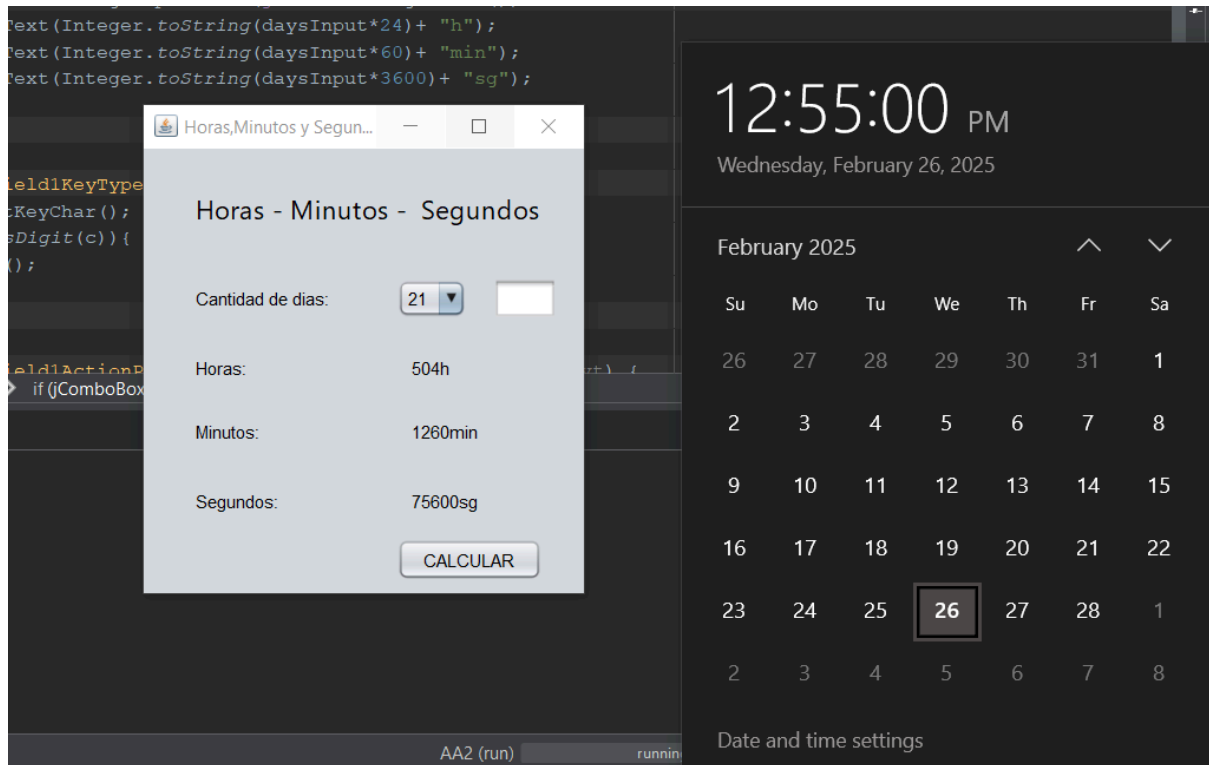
Text(Integer.toString(daysInput*24)+ "h");
Text(Integer.toString(daysInput*60)+ "min");
Text(Integer.toString(daysInput*3600)+ "sg");

ield1KeyType
tKeyChar();
sDigit(c)){
();

ield1ActionP
if (jComboBox

Horas,Minutos y Segun...

Horas - Minutos - Segundos

Cantidad de dias: 21

Horas: 504h

Minutos: 1260min

Segundos: 75600sg

CALCULAR

AA2 (run) runnin

12:55:00 PM
Wednesday, February 26, 2025

February 2025

| Su | Mo | Tu | We | Th | Fr | Sa |
|---|---|---|---|---|---|---|
| 26 | 27 | 28 | 29 | 30 | 31 | 1 |
| 2 | 3 | 4 | 5 | 6 | 7 | 8 |
| 9 | 10 | 11 | 12 | 13 | 14 | 15 |
| 16 | 17 | 18 | 19 | 20 | 21 | 22 |
| 23 | 24 | 25 | 26 | 27 | 28 | 1 |
| 2 | 3 | 4 | 5 | 6 | 7 | 8 |

Date and time settings